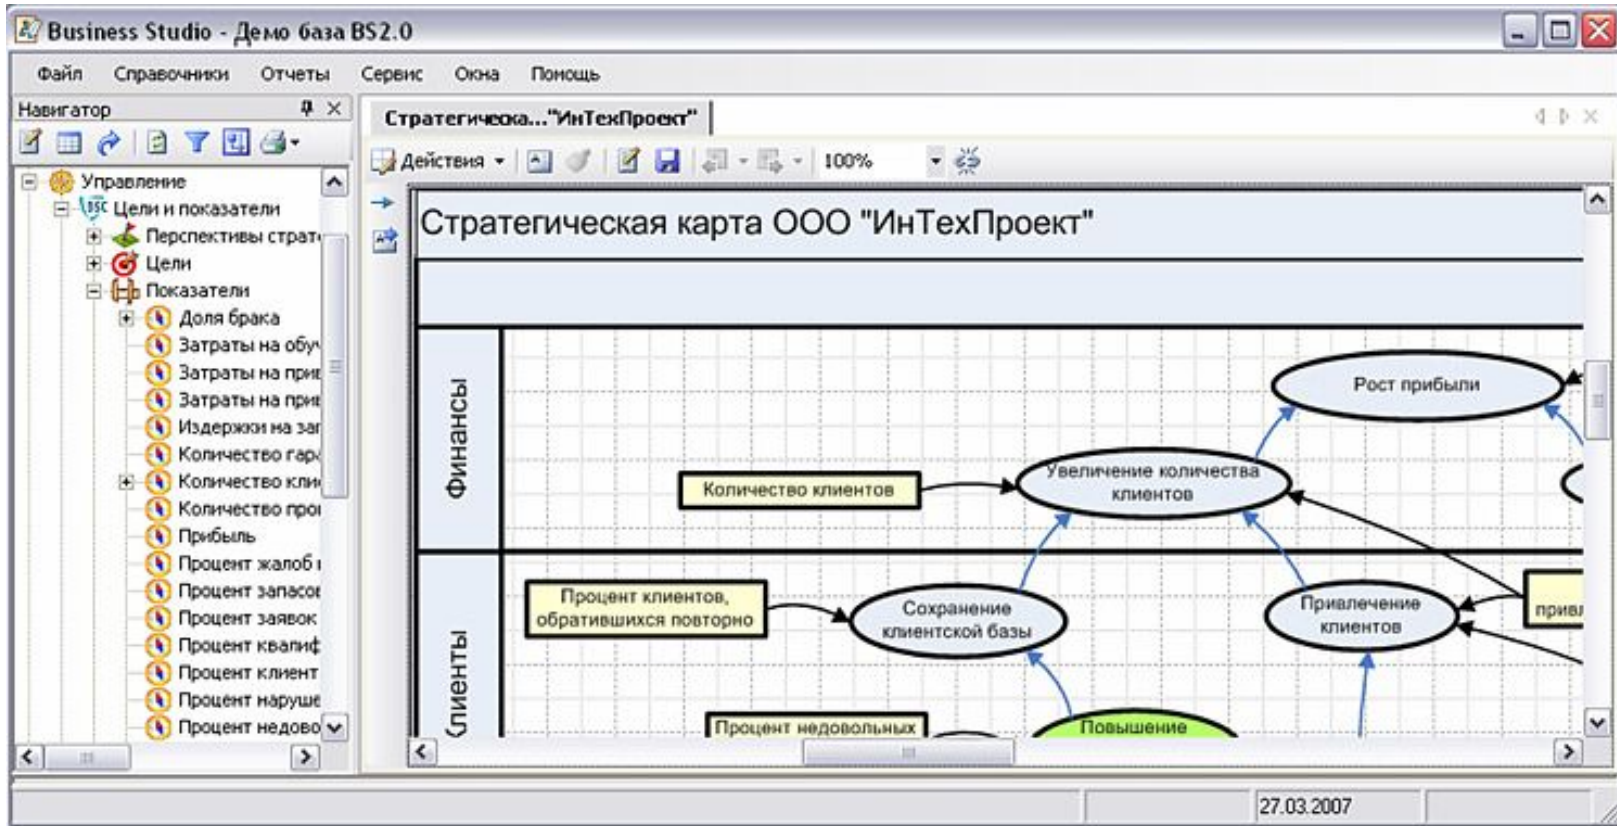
Business Studio - Демо база BS2.0

Файл Справочники Отчеты Сервис Окна Помощь

Навигатор

Управление
BSC Цели и показатели
Перспективы страт
Цели
Показатели
Доля брака
Затраты на обу
Затраты на прив
Затраты на прив
Издержки на за
Количество гар
Количество кли
Количество про
Прибыль
Процент жалоб
Процент запасо
Процент заявок
Процент квали
Процент клиент
Процент наруше
Процент недово

Стратегичека..."ИнТехПроект"

Действия 100%

Стратегическая карта ООО "ИнТехПроект"

Финансы

Клиенты

Рост прибыли

Увеличение количества клиентов

Количество клиентов

Процент клиентов, обратившихся повторно

Сохранение клиентской базы

Привлечение клиентов

прив

Процент недовольных

Повышение

27.03.2007